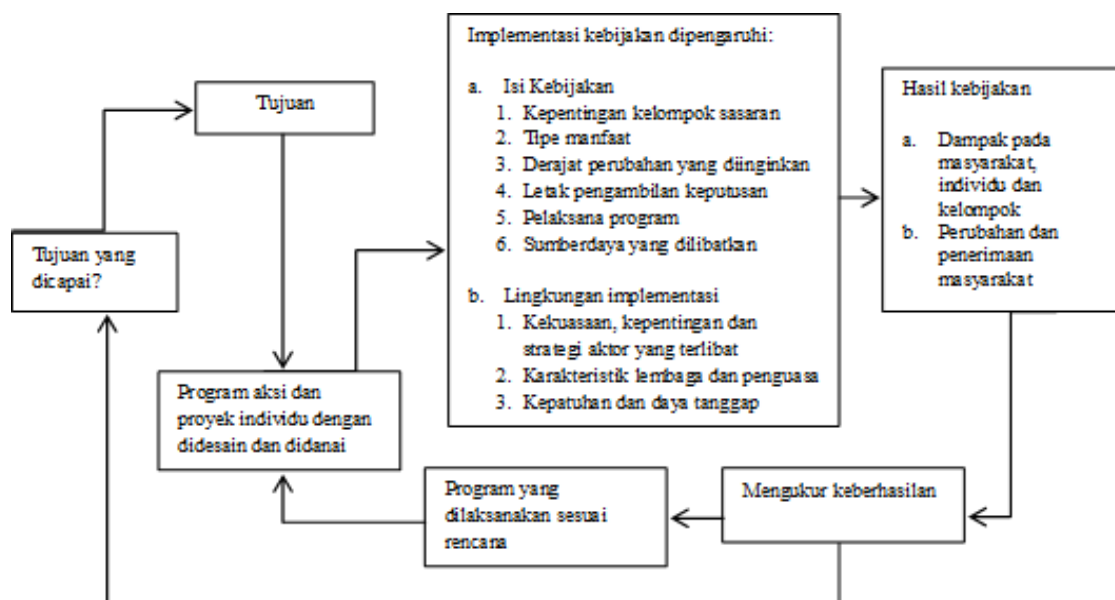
Tujuan

Tujuan yang dicapai?

Program aksi dan proyek individu dengan didesain dan didanai

Implementasi kebijakan dipengaruhi:

a. Isi Kebijakan
1. Kepentingan kelompok sasaran
2. Tipe manfaat
3. Derajat perubahan yang diinginkan
4. Letak pengambilan keputusan
5. Pelaksana program
6. Sumberdaya yang dilibatkan

b. Lingkungan implementasi
1. Kekuasaan, kepentingan dan strategi aktor yang terlibat
2. Karakteristik lembaga dan penguasa
3. Kepatuhan dan daya tanggap

Hasil kebijakan

a. Dampak pada masyarakat, individu dan kelompok
b. Perubahan dan penerimaan masyarakat

Mengukur keberhasilan

Program yang dilaksanakan sesuai rencana